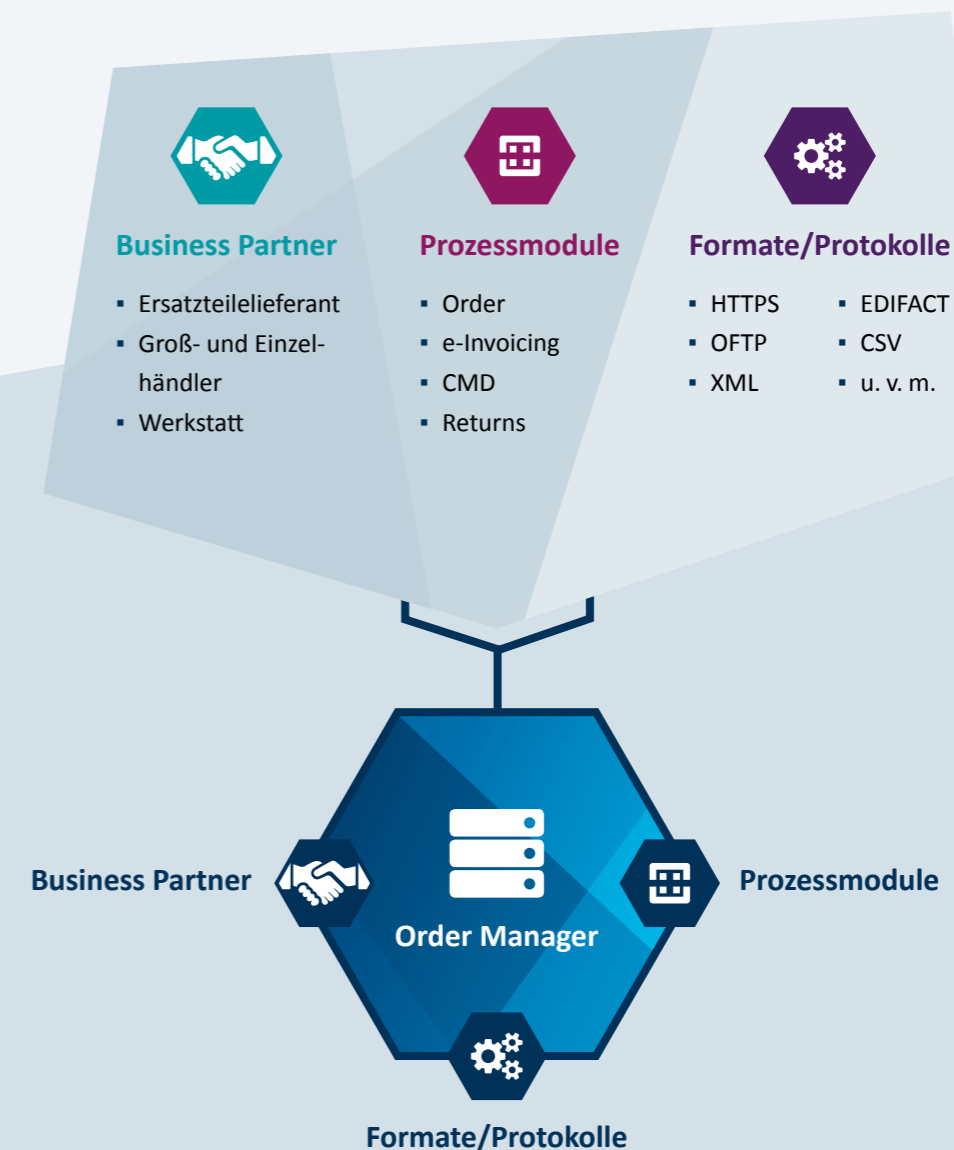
Business Partner

- Ersatzteilelieferant
- Groß- und Einzelhändler
- Werkstatt

Prozessmodule

- Order
- e-Invoicing
- CMD
- Returns

Formate/Protokolle

- HTTPS
- OFTP
- XML
- EDIFACT
- CSV
- u. v. m.

Business Partner

Order Manager

Prozessmodule

Formate/Protokolle